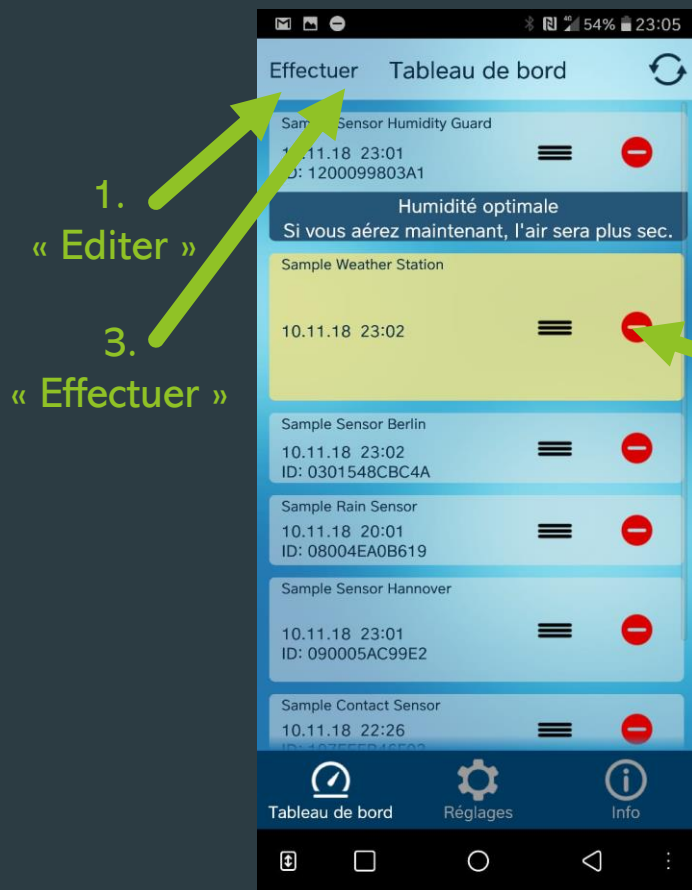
54% 23:05

Effectuer Tableau de bord

1.
« Editer »

3.
« Effectuer »

Sam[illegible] Sensor Humidity Guard
1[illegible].11.18 23:01
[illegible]: 1200099803A1

Humidité optimale
Si vous aérez maintenant, l'air sera plus sec.

Sample Weather Station
10.11.18 23:02

Sample Sensor Berlin
10.11.18 23:02
ID: 0301548CBC4A

Sample Rain Sensor
10.11.18 20:01
ID: 08004EA0B619

Sample Sensor Hannover
10.11.18 23:01
ID: 090005AC99E2

Sample Contact Sensor
10.11.18 22:26
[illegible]

Tableau de bord
Réglages
Info